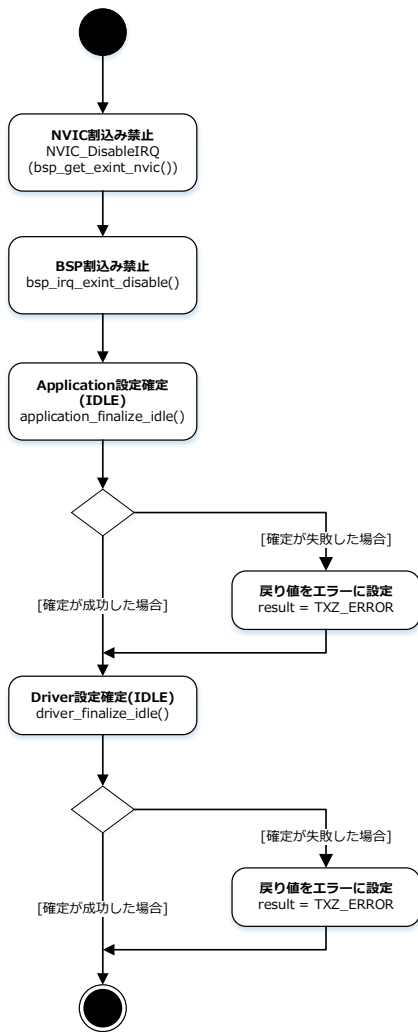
NVIC割込み禁止
NVIC_DisableIRQ (bsp_get_exint_nvic())

BSP割込み禁止
bsp_irq_exint_disable()

Application設定確定 (IDLE)
application_finalize_idle()

[確定が失敗した場合]

戻り値をエラーに設定
result = TXZ_ERROR

[確定が成功した場合]

Driver設定確定(IDLE)
driver_finalize_idle()

[確定が失敗した場合]

戻り値をエラーに設定
result = TXZ_ERROR

[確定が成功した場合]